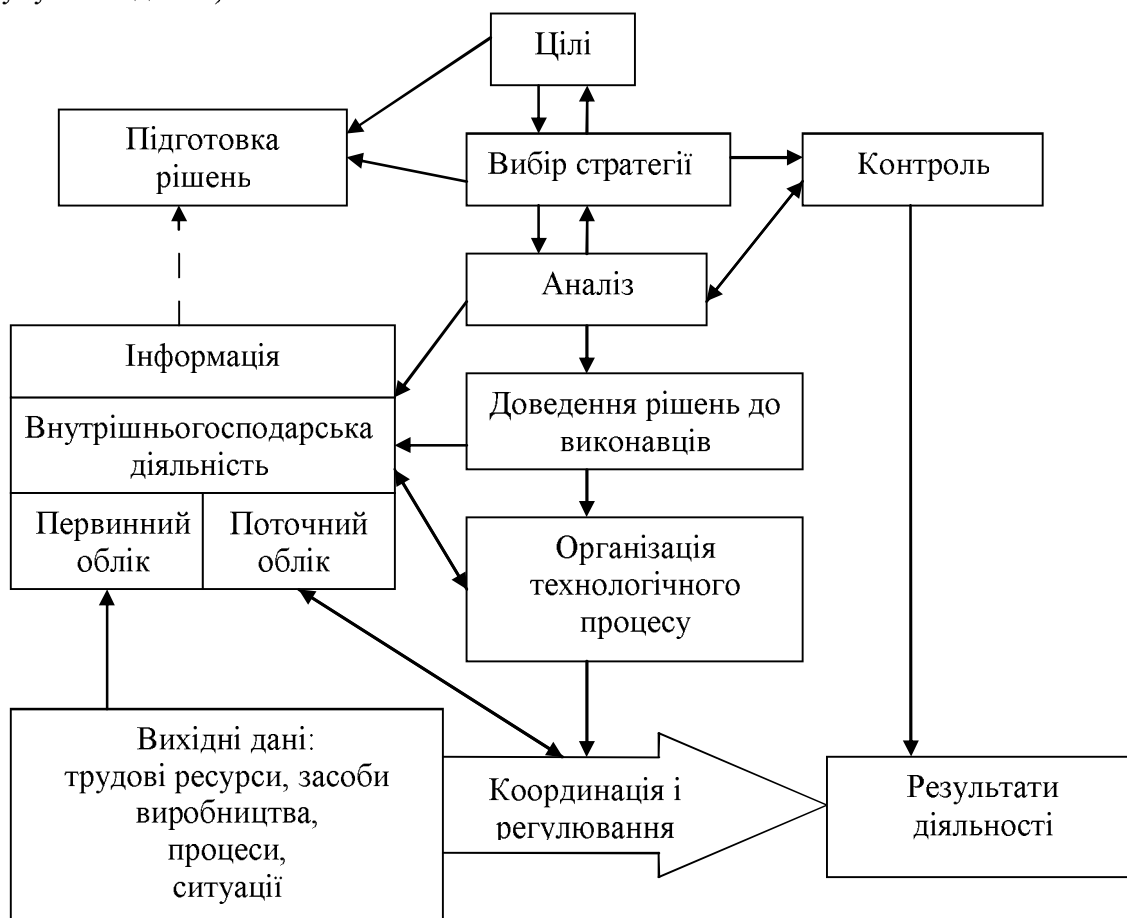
Цілі

Підготовка рішень

Вибір стратегії

Контроль

Аналіз

Інформація

Внутрішньогосподарська діяльність

Первинний облік

Поточний облік

Доведення рішень до виконавців

Організація технологічного процесу

Вихідні дані: трудові ресурси, засоби виробництва, процеси, ситуації

Координація і регулювання

Результати діяльності